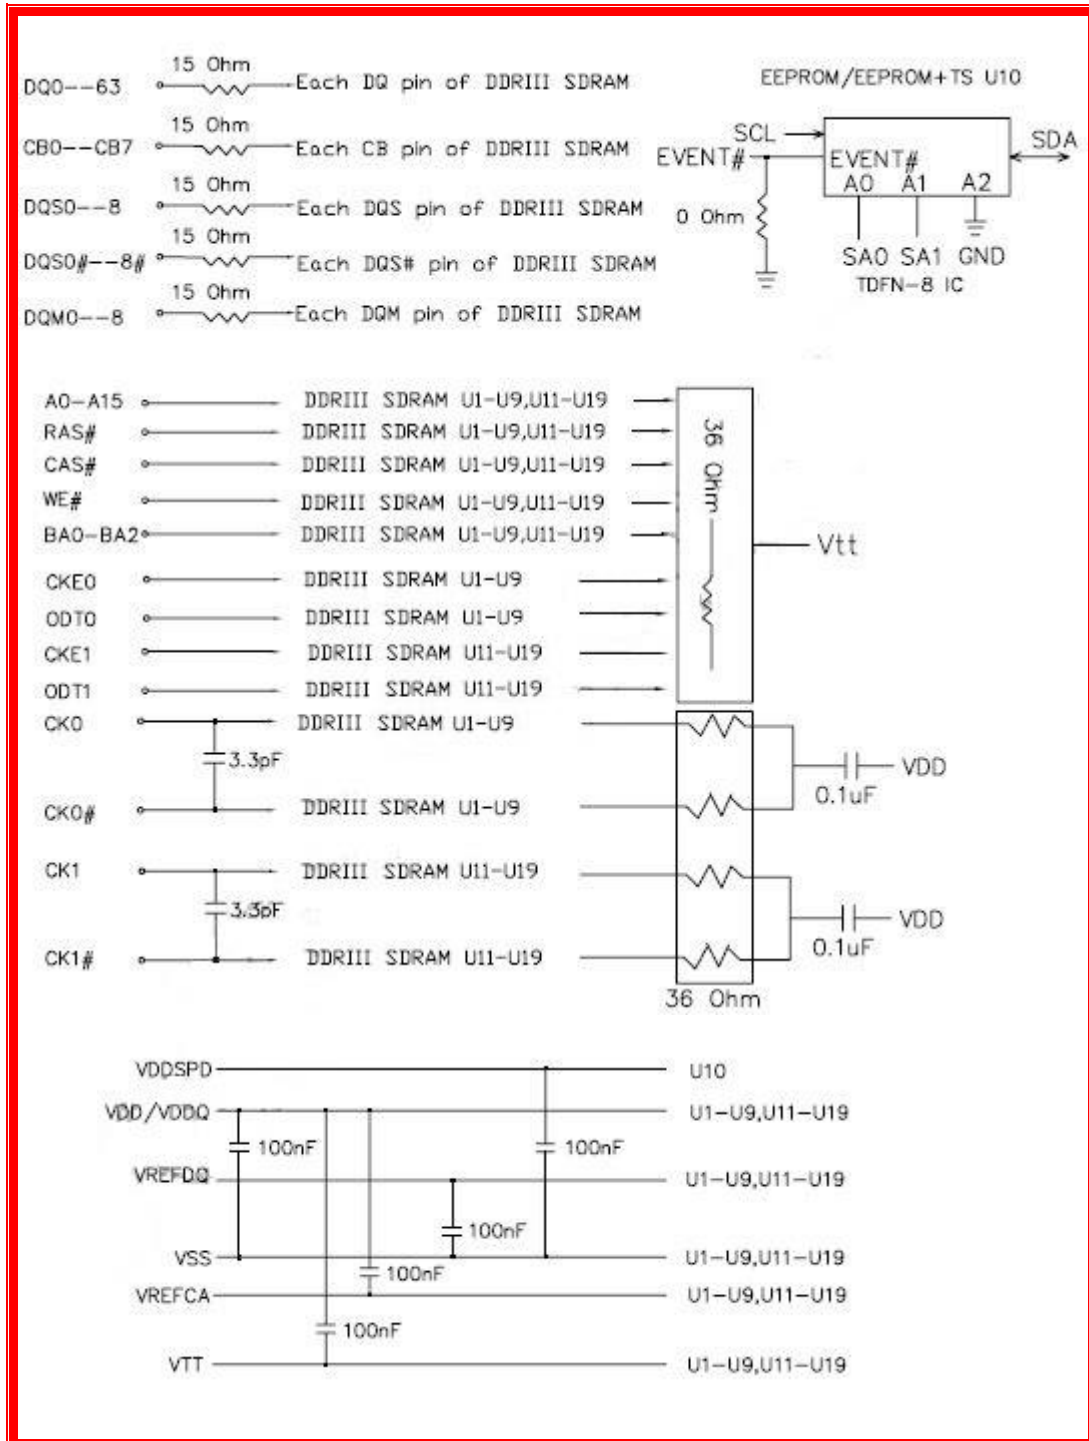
DQ0--63 15 Ohm Each DQ pin of DDRIII SDRAM

CB0--CB7 15 Ohm Each CB pin of DDRIII SDRAM

DQS0--8 15 Ohm Each DQS pin of DDRIII SDRAM

DQS0#--8# 15 Ohm Each DQS# pin of DDRIII SDRAM

DQM0--8 15 Ohm Each DQM pin of DDRIII SDRAM

EEPROM/EEPROM+TS U10

SCL
SDA
EVENT#
EVENT#
A0 A1 A2
0 Ohm
SA0 SA1 GND
TDFN-8 IC

A0-A15 DDRIII SDRAM U1-U9,U11-U19
RAS# DDRIII SDRAM U1-U9,U11-U19
CAS# DDRIII SDRAM U1-U9,U11-U19
WE# DDRIII SDRAM U1-U9,U11-U19
BA0-BA2 DDRIII SDRAM U1-U9,U11-U19
CKE0 DDRIII SDRAM U1-U9
ODT0 DDRIII SDRAM U1-U9
CKE1 DDRIII SDRAM U11-U19
ODT1 DDRIII SDRAM U11-U19

36 Ohm
Vtt

CK0 DDRIII SDRAM U1-U9
3.3pF
CK0# DDRIII SDRAM U1-U9
VDD
0.1uF
CK1 DDRIII SDRAM U11-U19
3.3pF
CK1# DDRIII SDRAM U11-U19
VDD
0.1uF
36 Ohm

VDDSPD U10
VDD/VDDQ U1-U9,U11-U19
100nF
100nF
VREFDQ U1-U9,U11-U19
100nF
VSS U1-U9,U11-U19
100nF
VREFCA U1-U9,U11-U19
100nF
VTT U1-U9,U11-U19